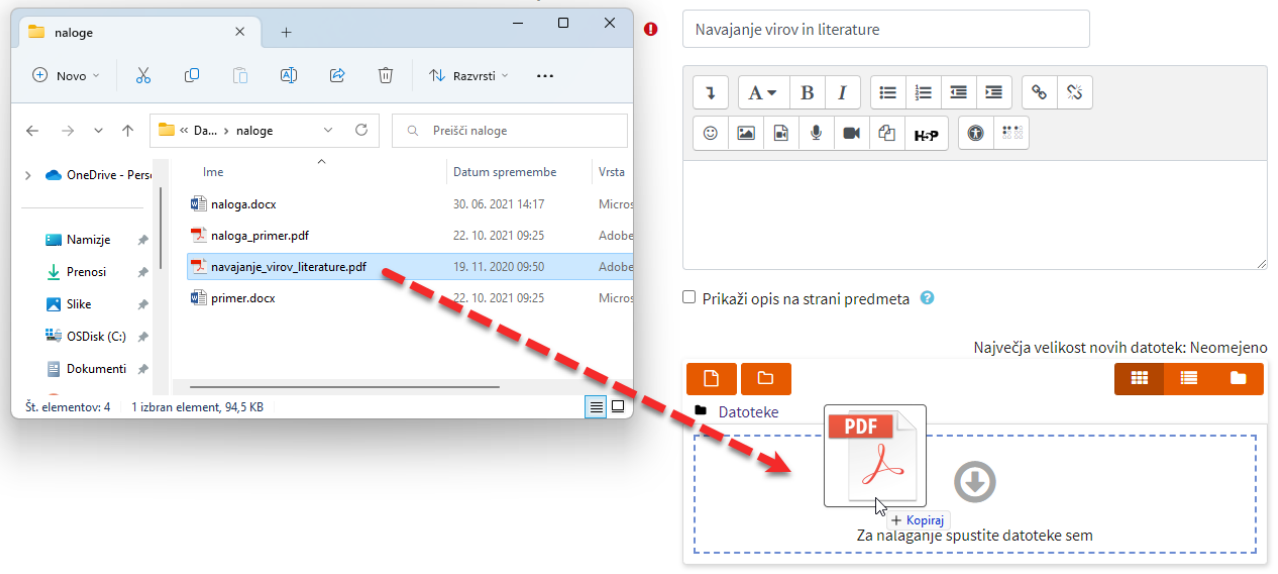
naloge

Novo

Razvrsti

« Da... › naloge

Preišči naloge

OneDrive - Pers

Namizje

Prenosi

Slike

OSDisk (C:)

Dokumenti

| Ime | Datum spremembe | Vrsta |
|---|---|---|
| naloga.docx | 30. 06. 2021 14:17 | Micros |
| naloga_primer.pdf | 22. 10. 2021 09:25 | Adobe |
| navajanje_virov_literature.pdf | 19. 11. 2020 09:50 | Adobe |
| primer.docx | 22. 10. 2021 09:25 | Micros |

Št. elementov: 4 1 izbran element, 94,5 KB

Navajanje virov in literature

H-P

Prikaži opis na strani predmeta

Največja velikost novih datotek: Neomejeno

Datoteke

PDF

+ Kopiraj

Za nalaganje spustite datoteke sem